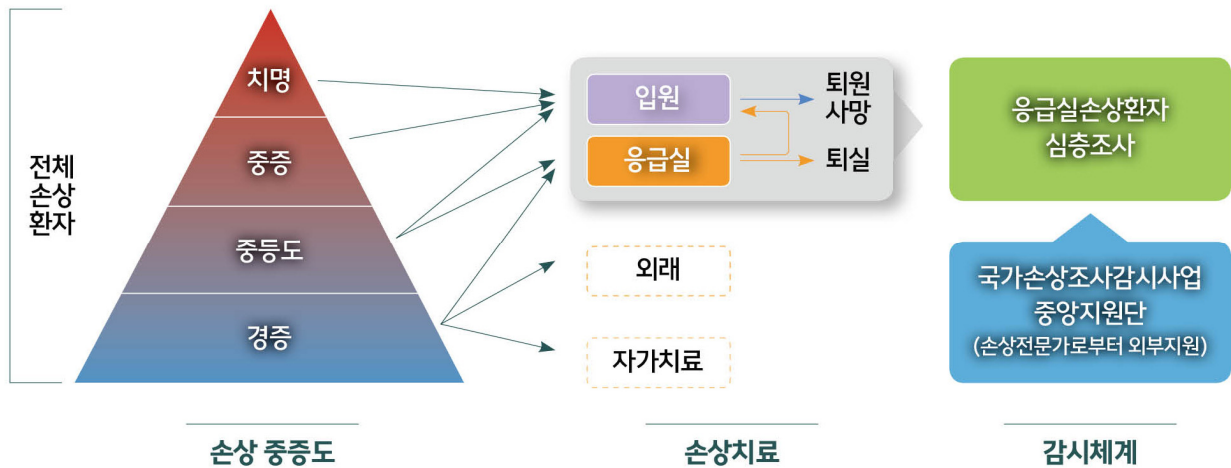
전체 손상 환자

치명

중증

중등도

경증

입원

응급실

퇴원 사망

퇴실

외래

자가치료

응급실손상환자 심층조사

국가손상조사감시사업 중앙지원단 (손상전문가로부터 외부지원)

손상 중증도

손상치료

감시체계